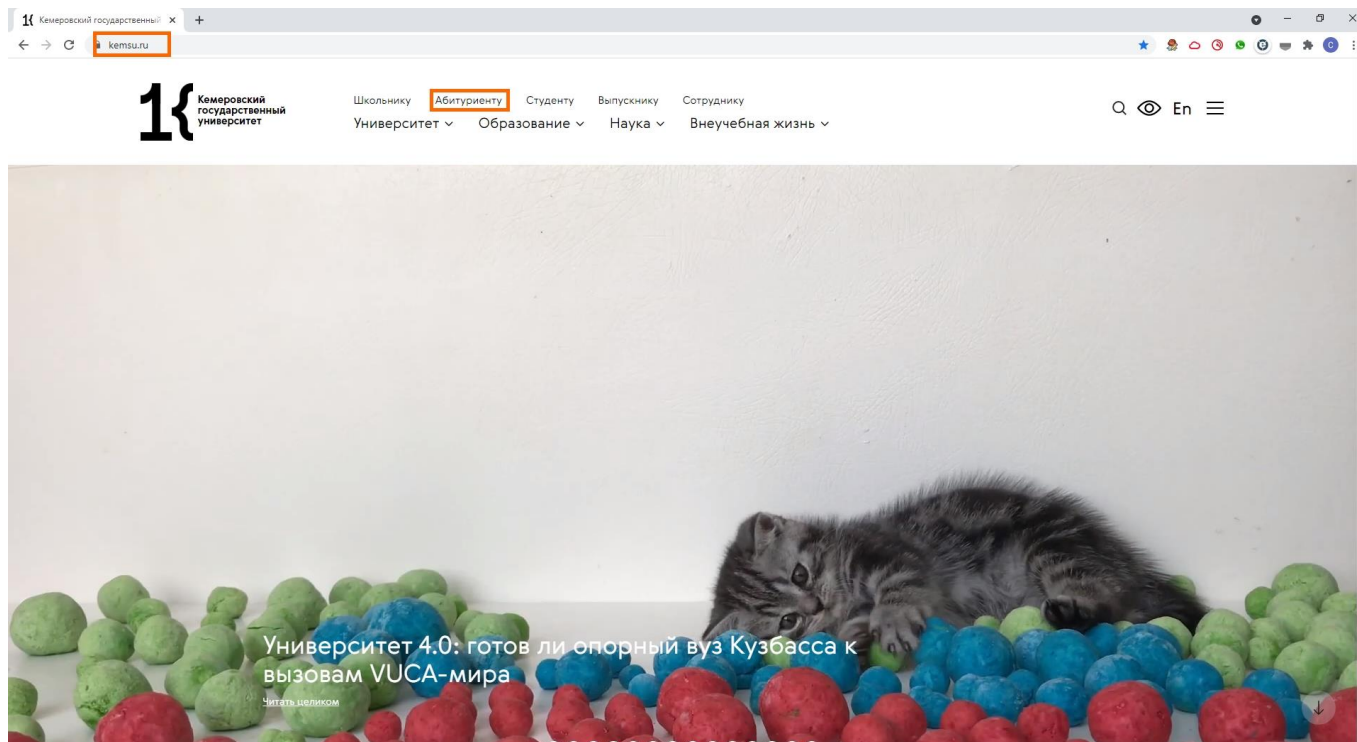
Кемеровский государственный ×

kemsu.ru

1{ Кемеровский государственный университет

Школьнику Абитуриенту Студенту Выпускнику Сотруднику

Университет Образование Наука Внеучебная жизнь

En

Университет 4.0: готов ли опорный вуз Кузбасса к вызовам VUCA-мира

Читать целиком